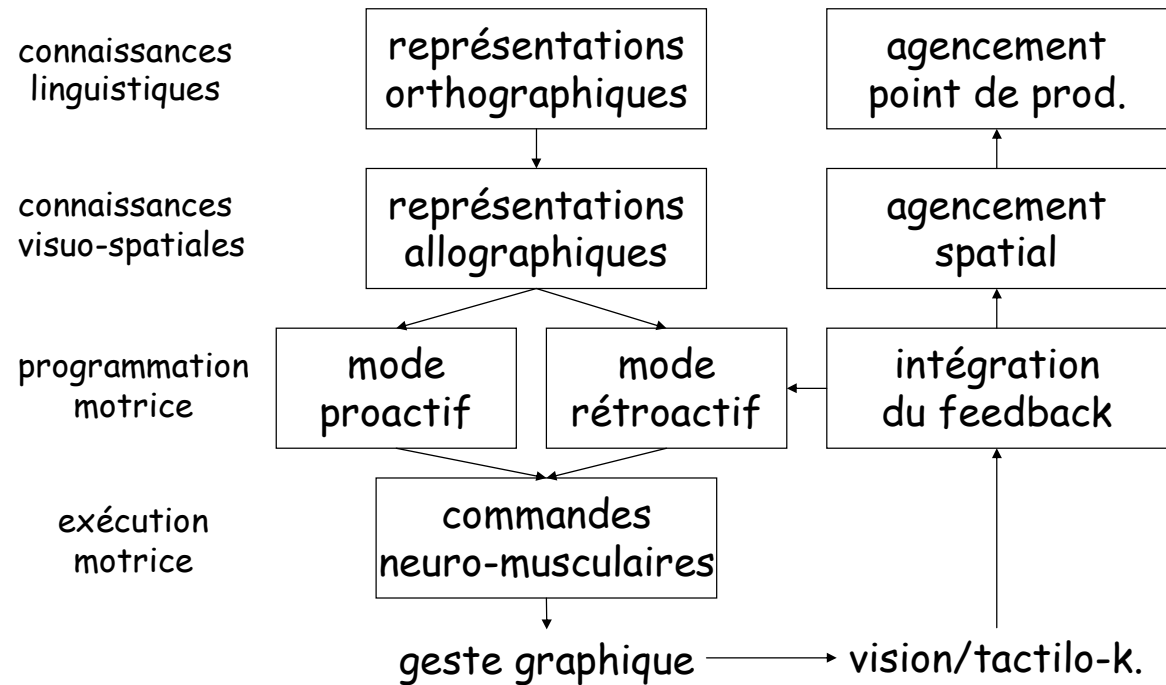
connaissances linguistiques

représentations orthographiques

agencement point de prod.

connaissances visuo-spatiales

représentations allographiques

agencement spatial

programmation motrice

mode proactif

mode rétroactif

intégration du feedback

exécution motrice

commandes neuro-musculaires

geste graphique

vision/tactilo-k.